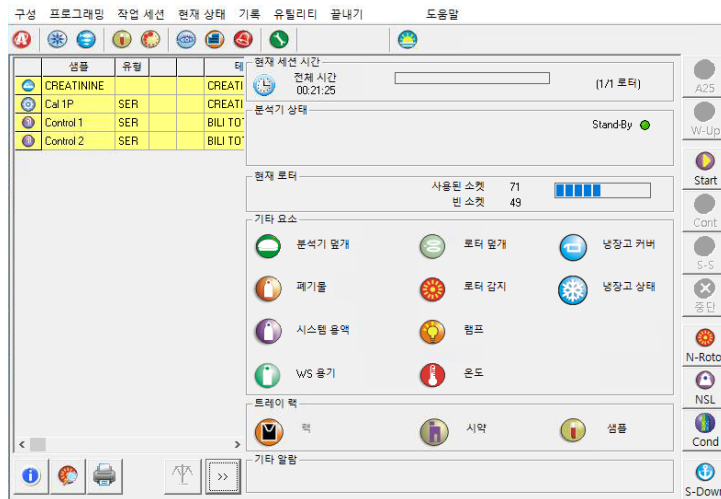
구성 프로그래밍 작업 세션 현재 상태 기록 유틸리티 끝내기 도움말

| 샘플 | 유형 | | | 테 |
|---|---|---|---|---|
| CREATININE | | | | CREATI |
| Cal 1P | SER | | | CREATI |
| Control 1 | SER | | | BILI TOT |
| Control 2 | SER | | | BILI TOT |

현재 세션 시간
전체 시간
00:21:25
(1/1 로터)

분석기 상태
Stand-By

현재 로터
사용된 소켓 71
빈 소켓 49

기타 요소
분석기 덮개
로터 덮개
냉장고 커버
폐기물
로터 감지
냉장고 상태
시스템 용액
램프
WS 용기
온도

트레이 랙
랙
시약
샘플

기타 알람

>>

A25
W-Up
Start
Cont
S-S
중단
N-Roto
NSL
Cond
S-Dow